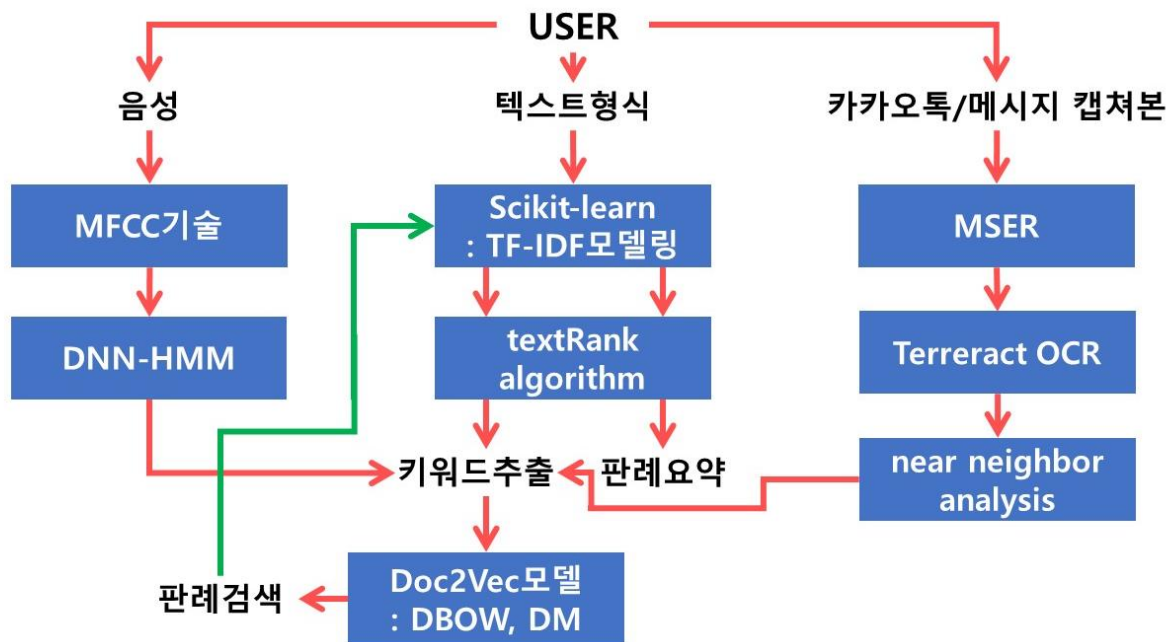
USER

음성

텍스트형식

카카오톡/메시지 캡쳐본

MFCC기술

Scikit-learn
: TF-IDF모델링

MSER

DNN-HMM

textRank
algorithm

Terreract OCR

키워드추출

판례요약

near neighbor
analysis

판례검색

Doc2Vec모델
: DBOW, DM